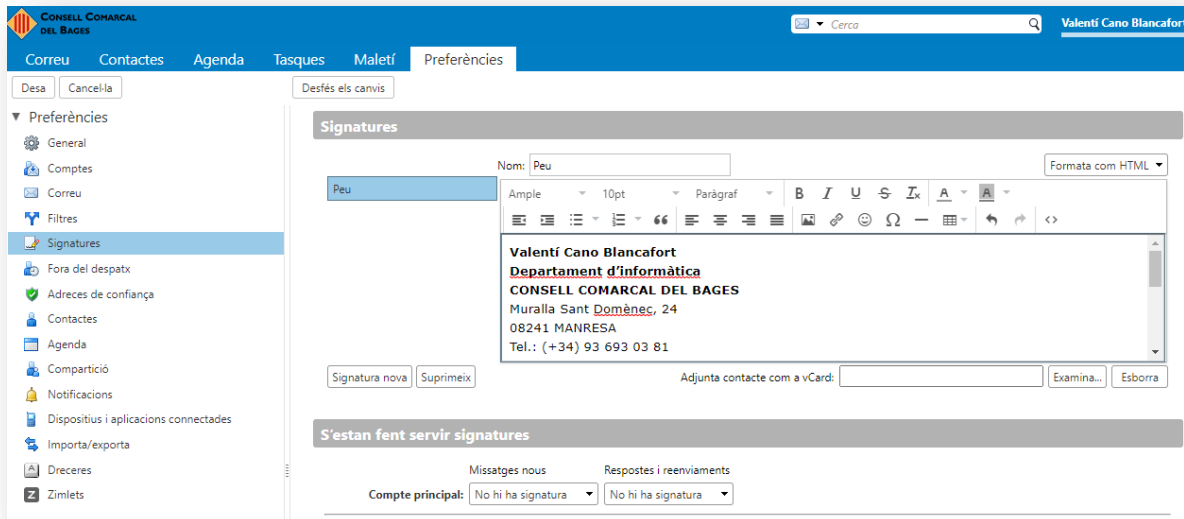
CONSELL COMARCAL DEL BAGES

Cerca

Valentí Cano Blancafor

Correu Contactes Agenda Tasques Maletí Preferències

Desa Cancel·la Desfés els canvis

▼ Preferències
General
Comptes
Correu
Filtres
Signatures
Fora del despatx
Adreces de confiança
Contactes
Agenda
Compartició
Notificacions
Dispositius i aplicacions connectades
Importa/exporta
Dreceres
Zimlets

Signatures

Nom: Peu

Formata com HTML

Peu

Ample 10pt Paràgraf

Valentí Cano Blancafort
Departament d'informàtica
CONSELL COMARCAL DEL BAGES
Muralla Sant Domènec, 24
08241 MANRESA
Tel.: (+34) 93 693 03 81

Signatura nova Suprimeix

Adjunta contacte com a vCard: Examina... Esborra

S'estan fent servir signatures

Missatges nous Respostes i reenviaments

Compte principal: No hi ha signatura No hi ha signatura